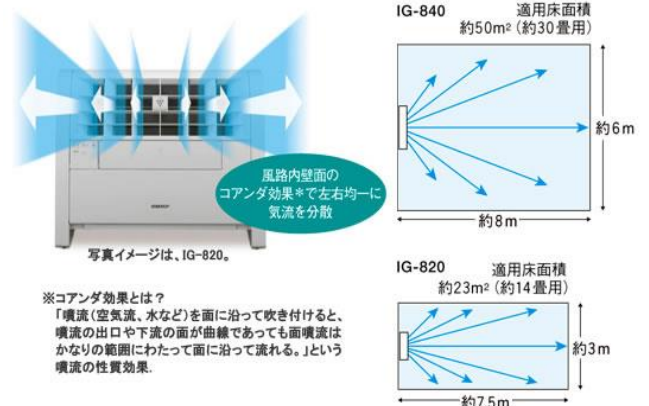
風路内壁面のコアンダ効果＊で左右均一に気流を分散

写真イメージは、IG-820。

※コアンダ効果とは？
「噴流（空気流、水など）を面に沿って吹き付けると、噴流の出口や下流の面が曲線であっても面噴流はかなりの範囲にわたって面に沿って流れる。」という噴流の性質効果.

IG-840
適用床面積
約50m² (約30畳用)
約6m
約8m

IG-820
適用床面積
約23m² (約14畳用)
約3m
約7.5m